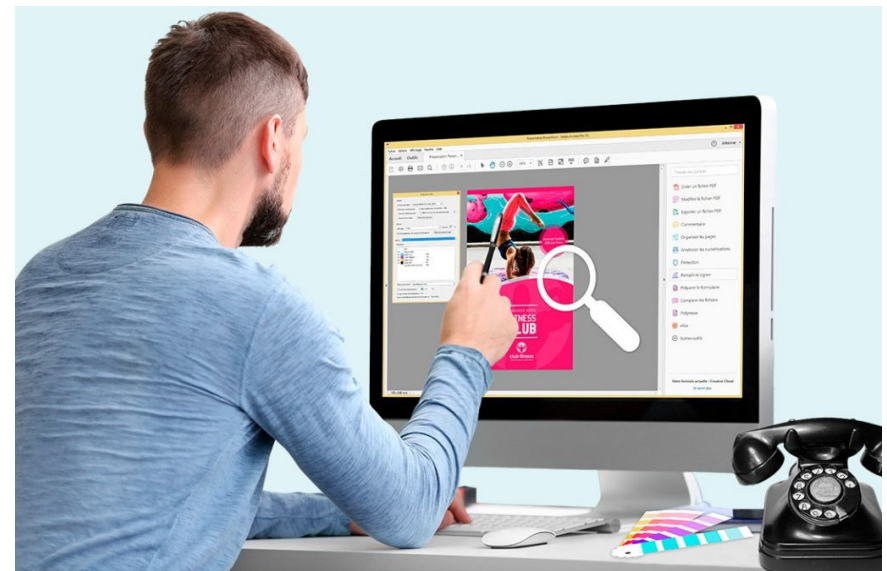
Accueil Outils

NESS
LUB

Créer un fichier PDF
Modifier le fichier PDF
Exporter un fichier PDF
Commentaire
Organiser les pages
Améliorer les numérisations
Protection
Remplir et signer
Préparer le formulaire
Comparer les fichiers
Imprimerie
eSign
Autres outils